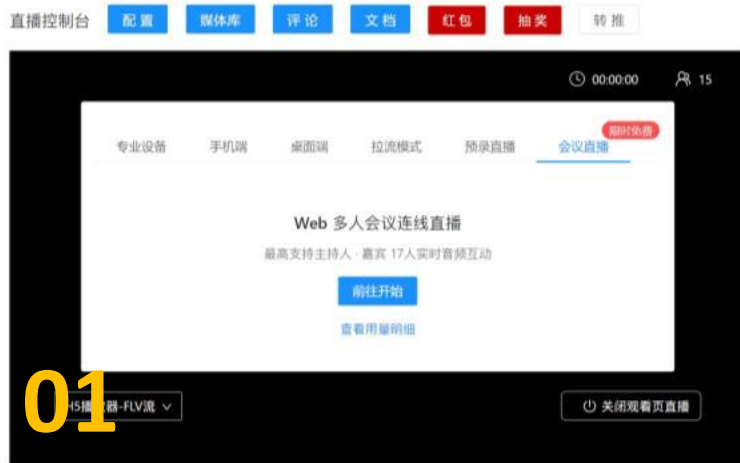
直播控制台 配置 媒体库 评论 文档 红包 抽奖 转推

00:00:00 15

专业设备 手机端 桌面端 拉流模式 预录直播 会议直播 限时免费

Web 多人会议连线直播

最高支持主持人 · 嘉宾 17人实时音频互动

前往开始

查看用量明细

01

H5播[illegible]器-FLV流

关闭观看页直播